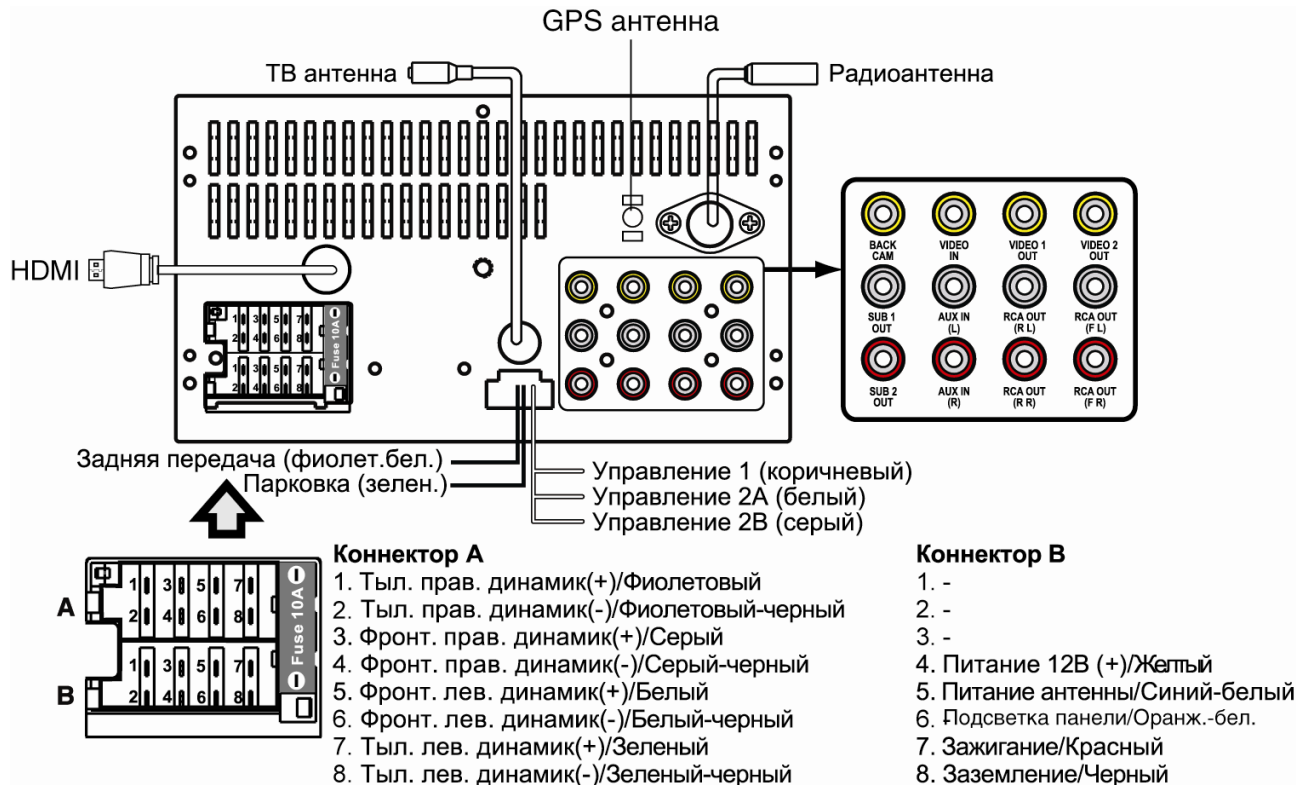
GPS антенна

ТВ антенна

Радиоантенна

HDMI

1 3 5 7
2 4 6 8
1 3 5 7
2 4 6 8
Fuse 10A

BACK CAM
VIDEO IN
VIDEO 1 OUT
VIDEO 2 OUT
SUB 1 OUT
AUX IN (L)
RCA OUT (R L)
RCA OUT (F L)
SUB 2 OUT
AUX IN (R)
RCA OUT (R R)
RCA OUT (F R)

Задняя передача (фиолет.бел.)
Парковка (зелен.)
Управление 1 (коричневый)
Управление 2А (белый)
Управление 2В (серый)

A
B
1 3 5 7
2 4 6 8
1 3 5 7
2 4 6 8
Fuse 10A

Коннектор А
1. Тыл. прав. динамик(+)/Фиолетовый
2. Тыл. прав. динамик(-)/Фиолетовый-черный
3. Фронт. прав. динамик(+)/Серый
4. Фронт. прав. динамик(-)/Серый-черный
5. Фронт. лев. динамик(+)/Белый
6. Фронт. лев. динамик(-)/Белый-черный
7. Тыл. лев. динамик(+)/Зеленый
8. Тыл. лев. динамик(-)/Зеленый-черный

Коннектор В
1. -
2. -
3. -
4. Питание 12В (+)/Желтый
5. Питание антенны/Синий-белый
6. Подсветка панели/Оранж.-бел.
7. Зажигание/Красный
8. Заземление/Черный